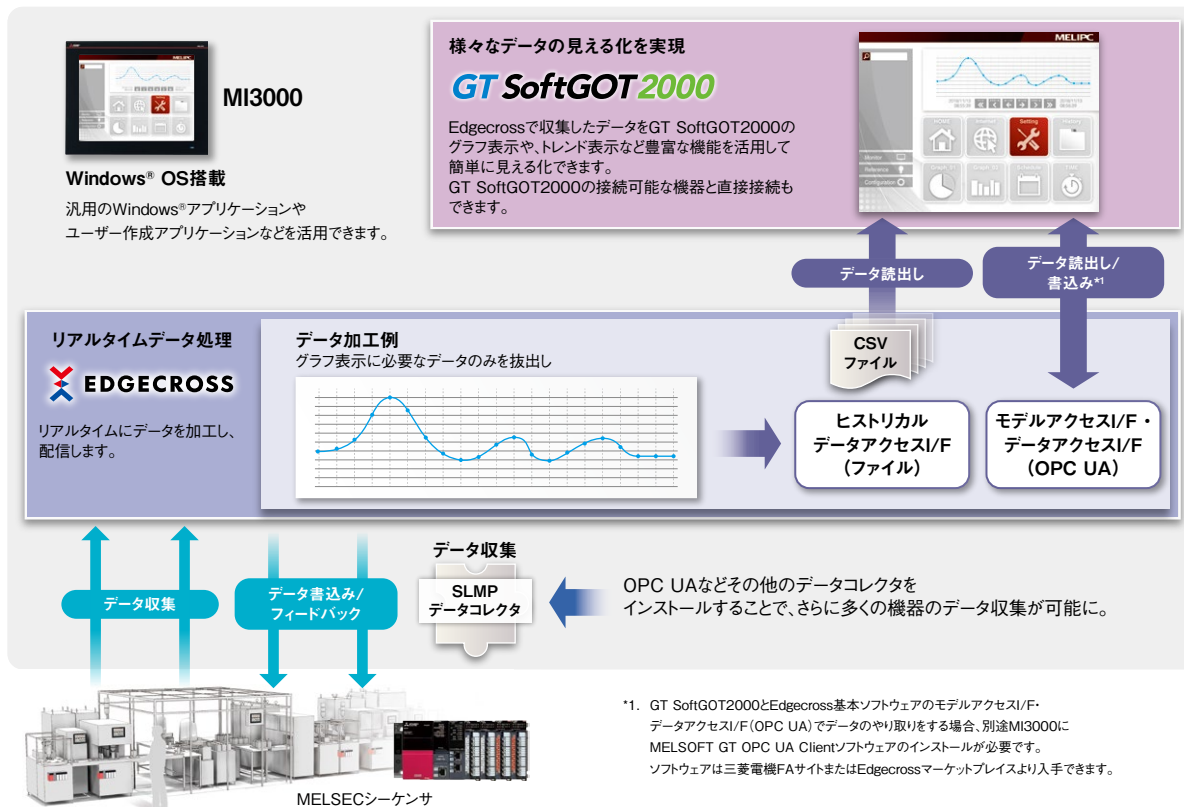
MELIPC

MI3000

Windows® OS搭載

汎用のWindows®アプリケーションやユーザー作成アプリケーションなどを活用できます。

様々なデータの見える化を実現

GT SoftGOT2000

Edgecrossで収集したデータをGT SoftGOT2000のグラフ表示や、トレンド表示など豊富な機能を活用して簡単に見える化できます。
GT SoftGOT2000の接続可能な機器と直接接続もできます。

MELIPC

データ読出し

データ読出し/書込み*1

リアルタイムデータ処理

EDGECROSS

リアルタイムにデータを加工し、配信します。

データ加工例

グラフ表示に必要なデータのみを抜出し

CSV ファイル

ヒストリカル データアクセスI/F (ファイル)

モデルアクセスI/F・データアクセスI/F (OPC UA)

データ収集

データ収集

データ書込み/フィードバック

SLMP データコレクタ

OPC UAなどその他のデータコレクタをインストールすることで、さらに多くの機器のデータ収集が可能に。

*1. GT SoftGOT2000とEdgecross基本ソフトウェアのモデルアクセスI/F・データアクセスI/F(OPC UA)でデータのやり取りをする場合、別途MI3000にMELSOFT GT OPC UA Clientソフトウェアのインストールが必要です。
ソフトウェアは三菱電機FAサイトまたはEdgecrossマーケットプレイスより入手できます。

MELSECシーケンサ